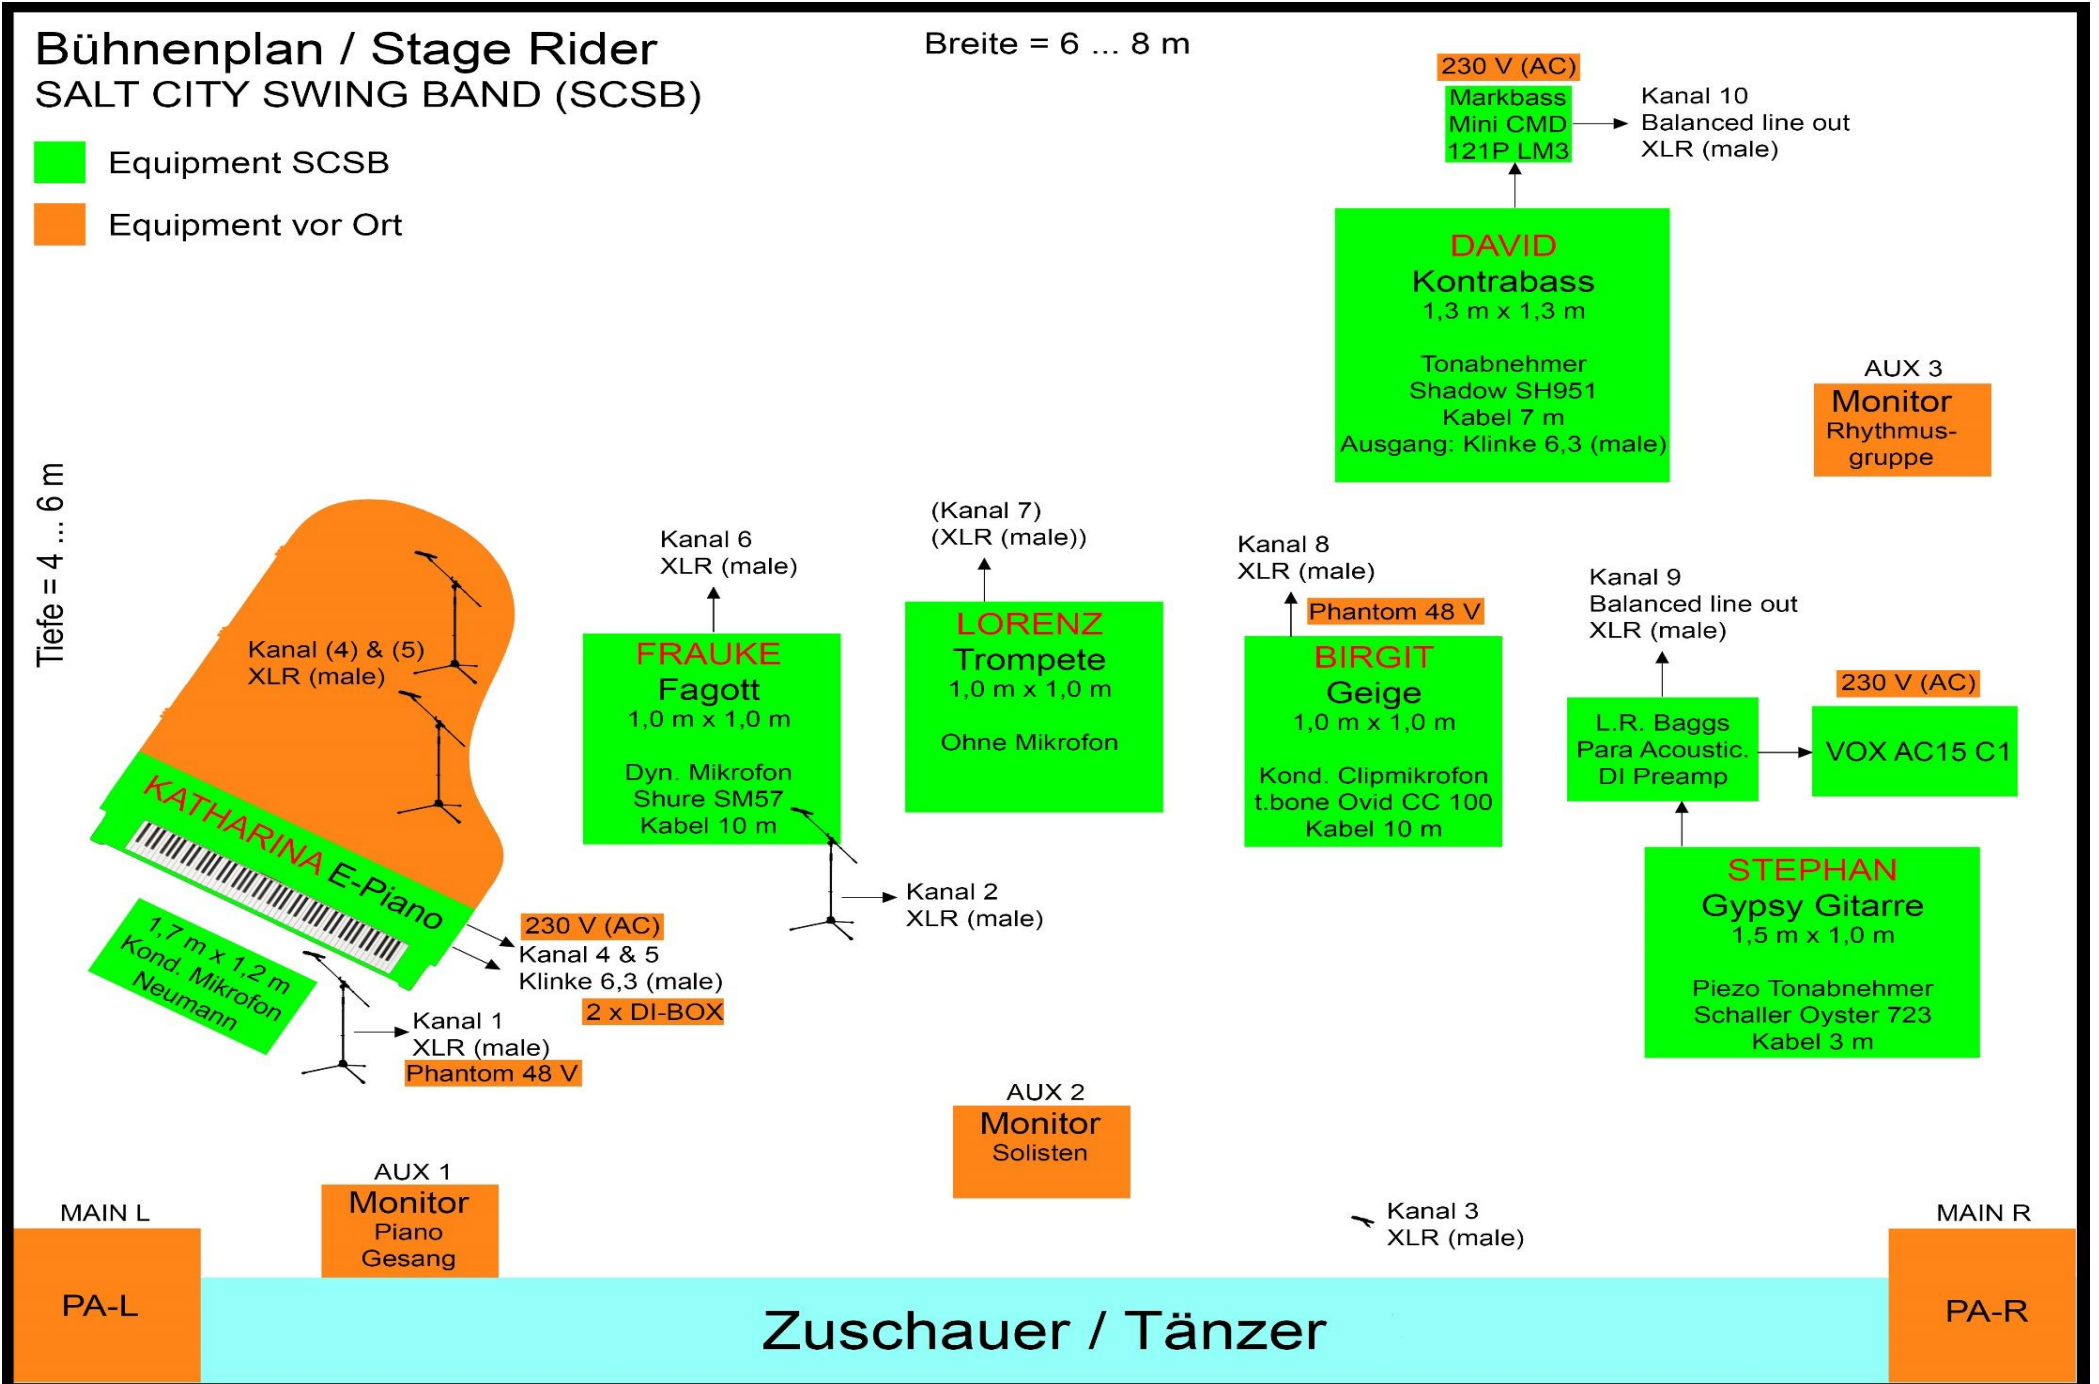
Bühnenplan / Stage Rider
SALT CITY SWING BAND (SCSB)

Breite = 6 ... 8 m

Equipment SCSB
Equipment vor Ort

230 V (AC)
Markbass Mini CMD 121P LM3

Kanal 10
Balanced line out
XLR (male)

DAVID
Kontrabass
1,3 m x 1,3 m

Tonabnehmer
Shadow SH951
Kabel 7 m
Ausgang: Klinke 6,3 (male)

AUX 3
Monitor
Rhythmus-gruppe

Tiefe = 4 ... 6 m

Kanal (4) & (5)
XLR (male)

Kanal 6
XLR (male)

FRAUKE
Fagott
1,0 m x 1,0 m

Dyn. Mikrofon
Shure SM57
Kabel 10 m

(Kanal 7)
(XLR (male))

LORENZ
Trompete
1,0 m x 1,0 m

Ohne Mikrofon

Kanal 8
XLR (male)
Phantom 48 V

BIRGIT
Geige
1,0 m x 1,0 m

Kond. Clipmikrofon
t.bone Ovid CC 100
Kabel 10 m

Kanal 9
Balanced line out
XLR (male)

230 V (AC)

L.R. Baggs
Para Acoustic.
DI Preamp

VOX AC15 C1

KATHARINA E-Piano

1,7 m x 1,2 m
Kond. Mikrofon
Neumann

230 V (AC)
Kanal 4 & 5
Klinke 6,3 (male)
2 x DI-BOX

Kanal 2
XLR (male)

Kanal 1
XLR (male)
Phantom 48 V

STEPHAN
Gypsy Gitarre
1,5 m x 1,0 m

Piezo Tonabnehmer
Schaller Oyster 723
Kabel 3 m

AUX 2
Monitor
Solisten

AUX 1
Monitor
Piano
Gesang

Kanal 3
XLR (male)

MAIN L
PA-L

MAIN R
PA-R

Zuschauer / Tänzer